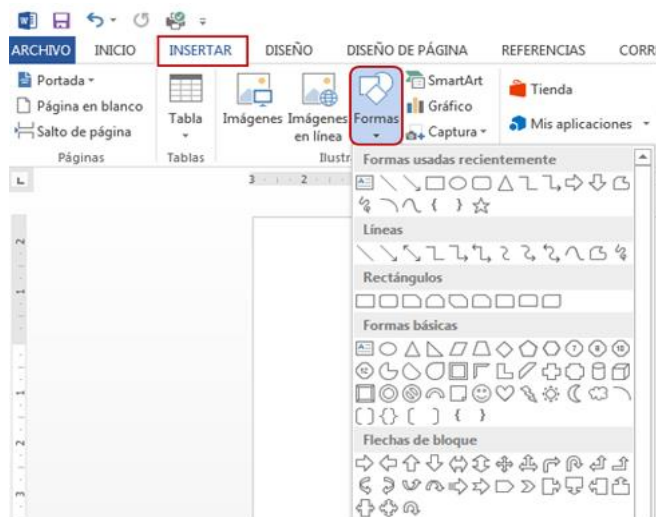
ARCHIVO INICIO INSERTAR DISEÑO DISEÑO DE PÁGINA REFERENCIAS CORR

Portada
Página en blanco
Salto de página
Páginas

Tabla
Tablas

Imágenes Imágenes en línea
Ilustr

Formas

SmartArt
Gráfico
Captura

Tienda
Mis aplicaciones

Formas usadas recientemente

Líneas

Rectángulos

Formas básicas

Flechas de bloque